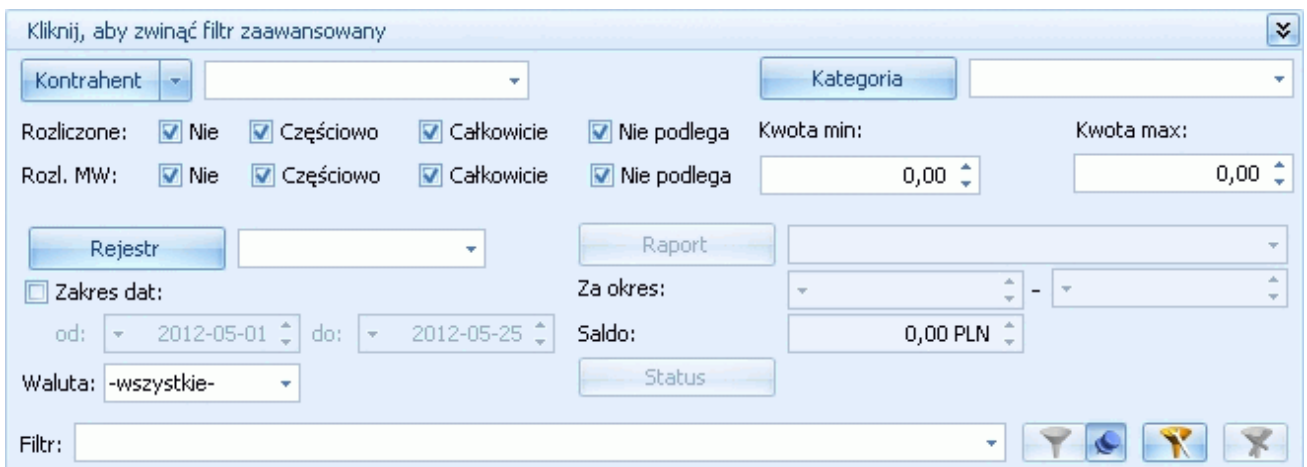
Kliknij, aby zwinąć filtr zaawansowany

Kontrahent

Kategoria

Rozliczone: Nie Częściowo Całkowicie Nie podlega

Kwota min:

Kwota max:

Rozl. MW: Nie Częściowo Całkowicie Nie podlega

0,00

0,00

Rejestr

Raport

Zakres dat:

Za okres:

-

od: 2012-05-01 do: 2012-05-25

Saldo:

0,00 PLN

Waluta: -wszystkie-

Status

Filtr: